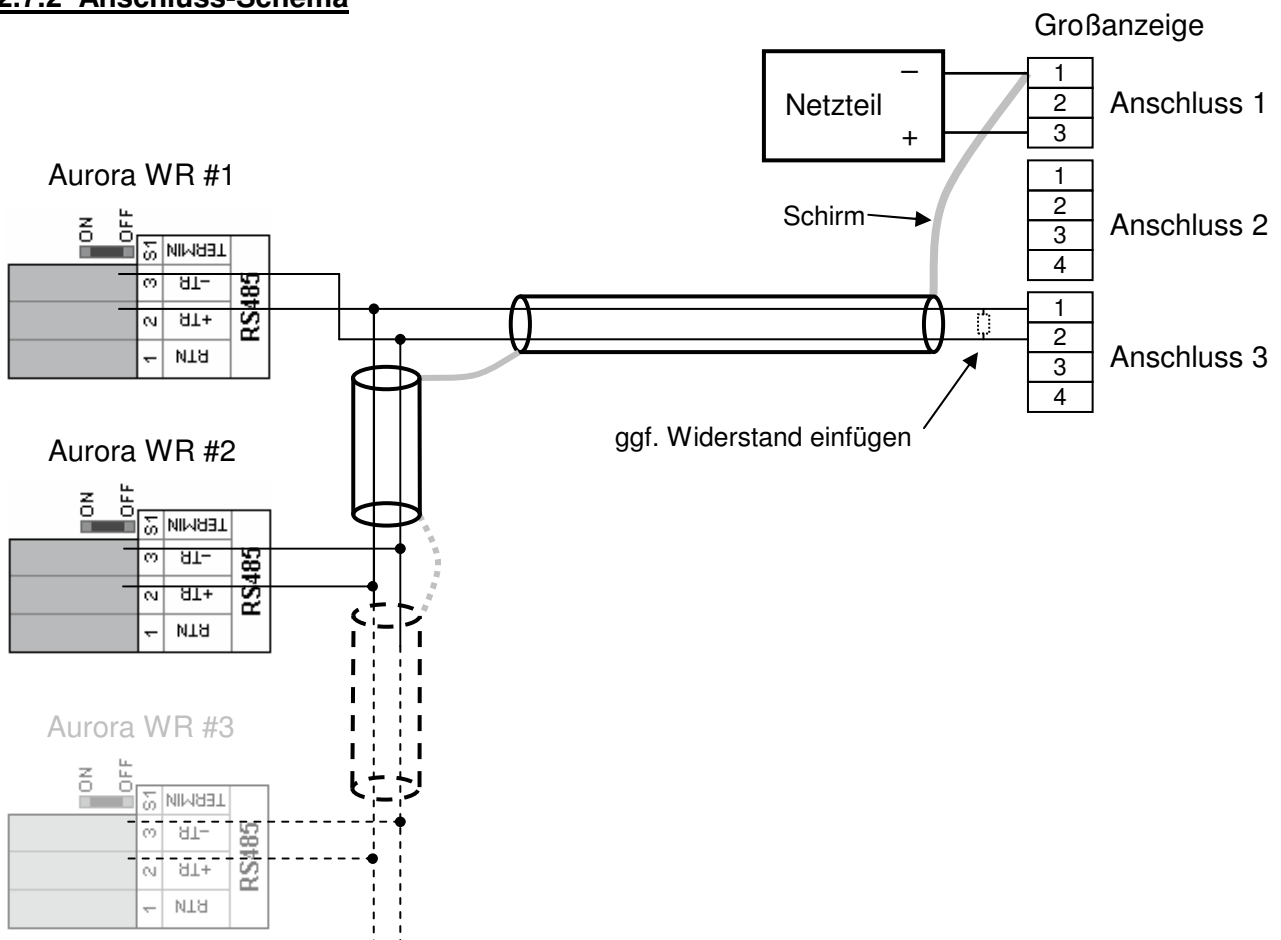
2.7.2 Anschluss-Schema

Großanzeige

Netzteil
–
+

1
2
3
Anschluss 1

1
2
3
4
Anschluss 2

1
2
3
4
Anschluss 3

Schirm

ggf. Widerstand einfügen

Aurora WR #1
ON OFF
S1 TERMIN
3 –TR
2 +TR
1 RTN
RS485

Aurora WR #2
ON OFF
S1 TERMIN
3 –TR
2 +TR
1 RTN
RS485

Aurora WR #3
ON OFF
S1 TERMIN
3 –TR
2 +TR
1 RTN
RS485